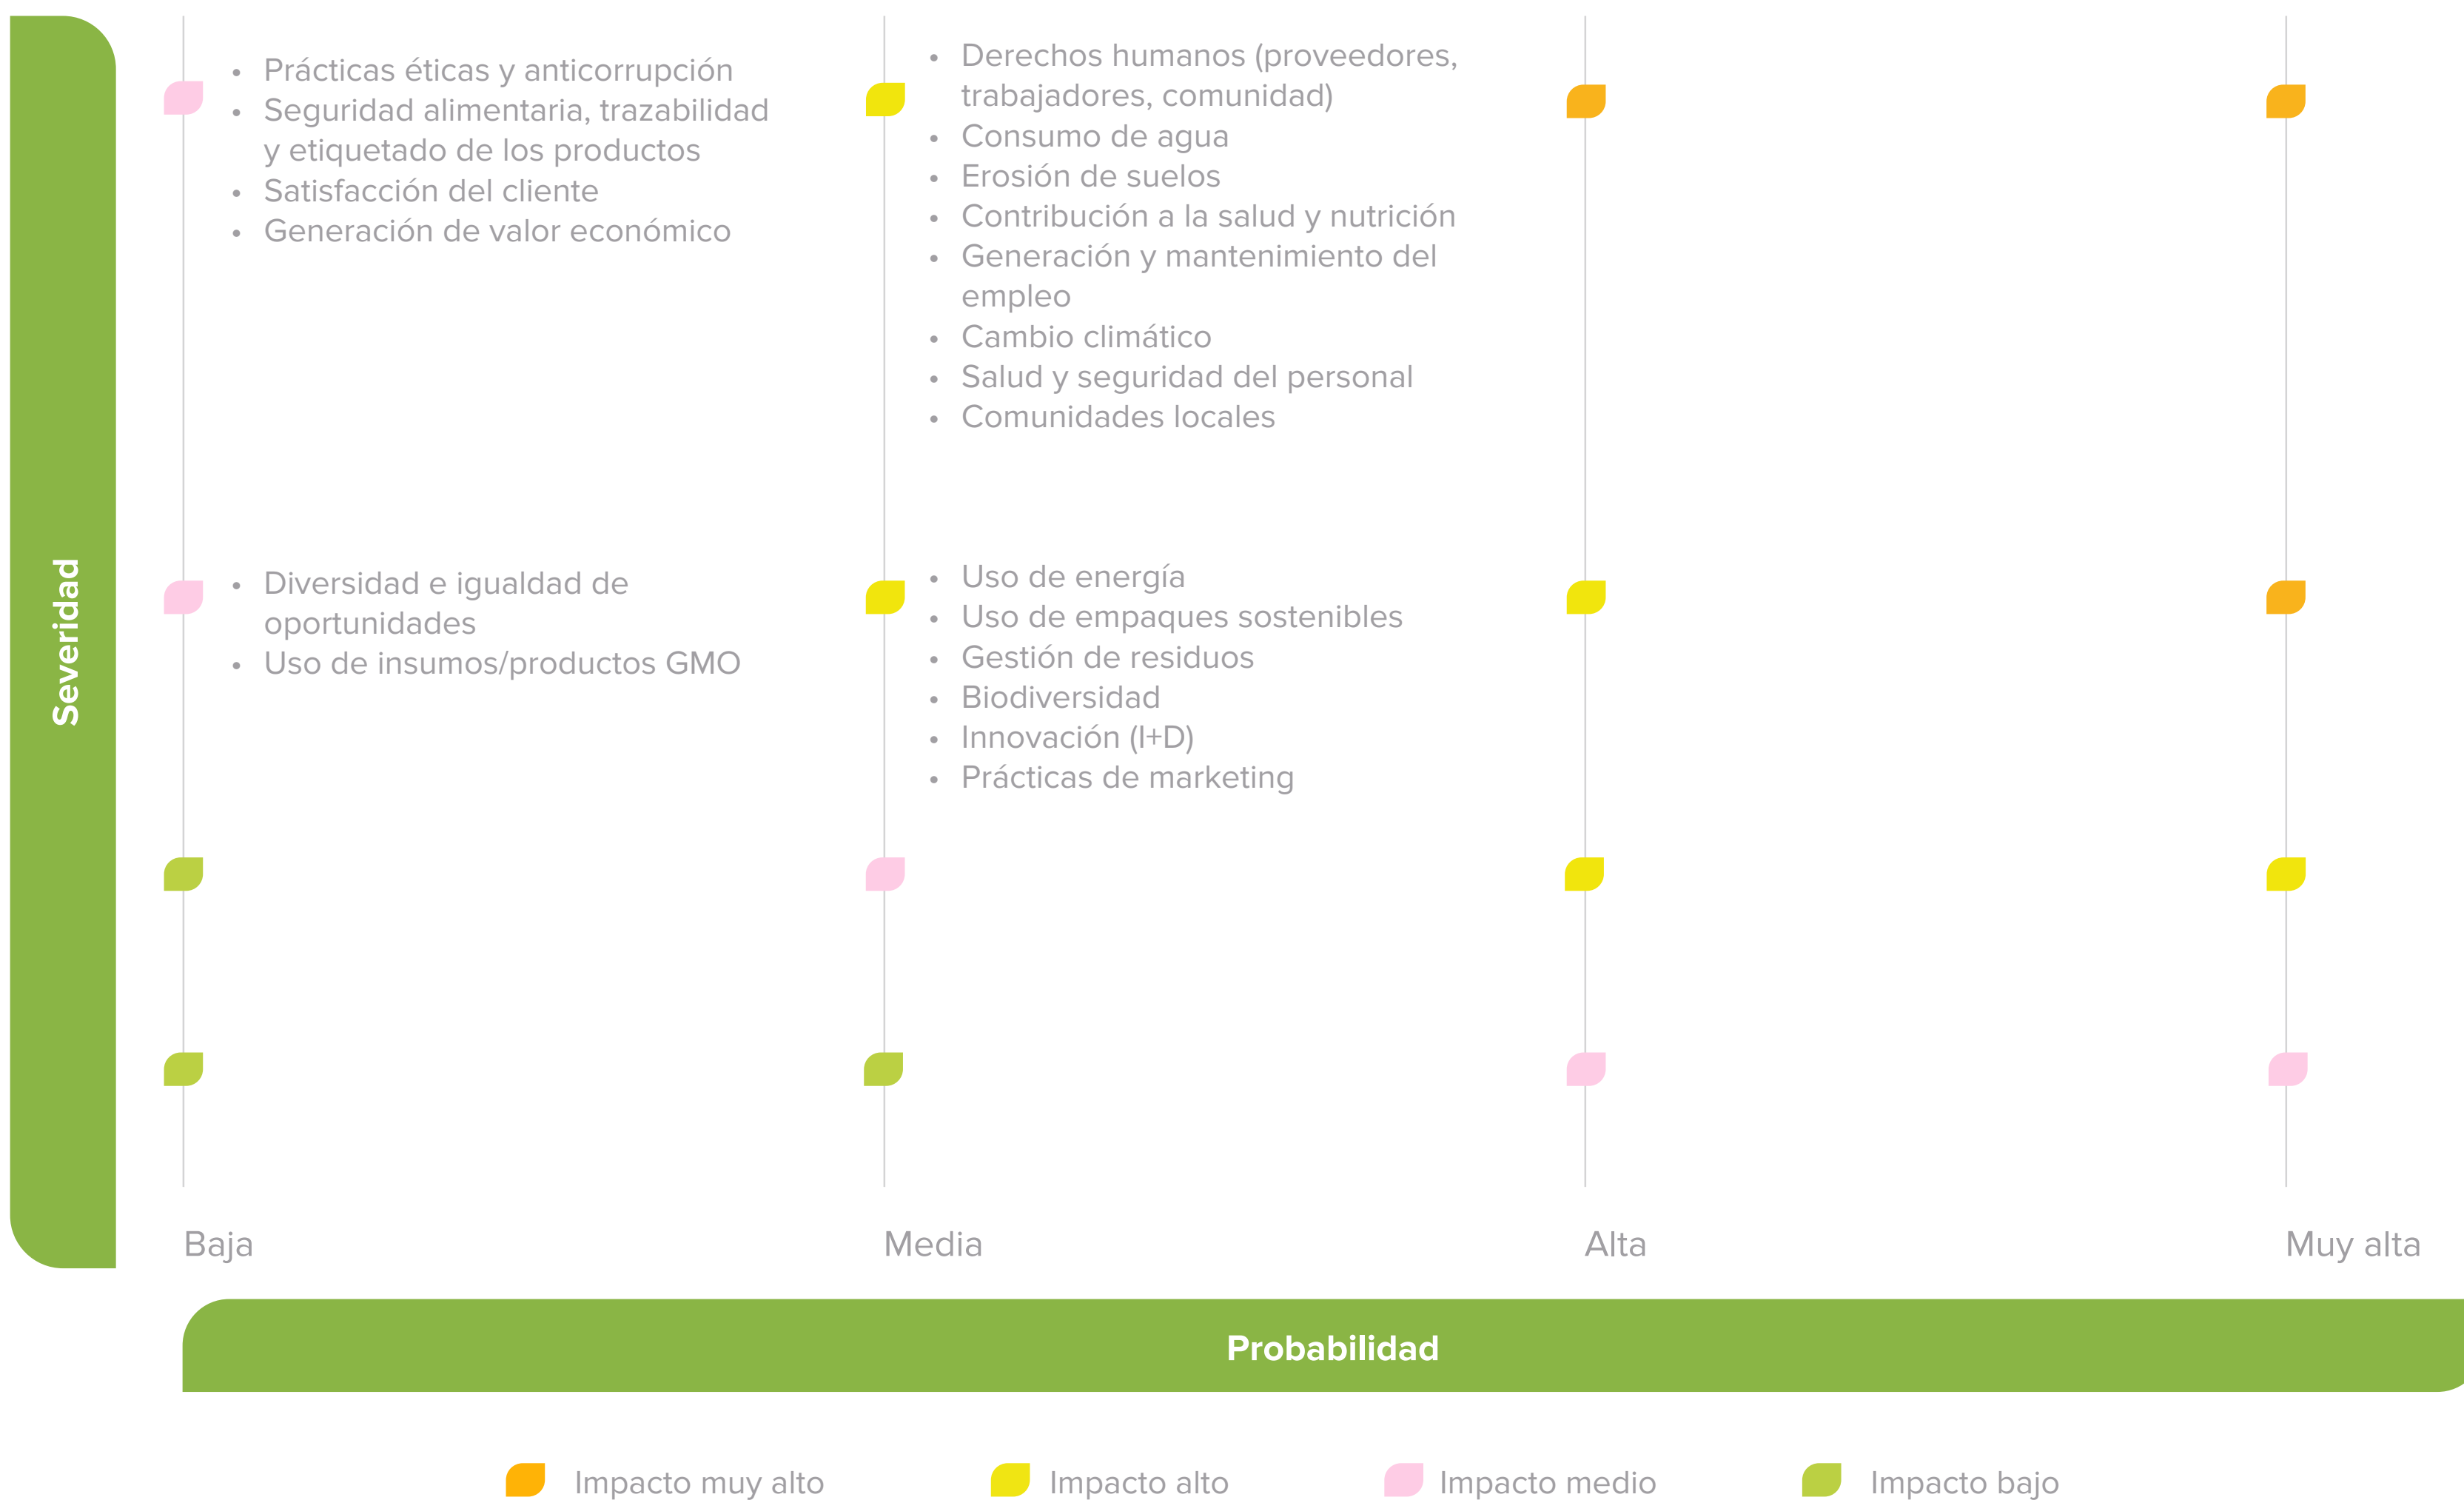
Severidad

- Prácticas éticas y anticorrupción
- Seguridad alimentaria, trazabilidad y etiquetado de los productos
- Satisfacción del cliente
- Generación de valor económico

- Derechos humanos (proveedores, trabajadores, comunidad)
- Consumo de agua
- Erosión de suelos
- Contribución a la salud y nutrición
- Generación y mantenimiento del empleo
- Cambio climático
- Salud y seguridad del personal
- Comunidades locales

- Diversidad e igualdad de oportunidades
- Uso de insumos/productos GMO

- Uso de energía
- Uso de empaques sostenibles
- Gestión de residuos
- Biodiversidad
- Innovación (I+D)
- Prácticas de marketing

Baja Media Alta Muy alta

Probabilidad

Impacto muy alto Impacto alto Impacto medio Impacto bajo